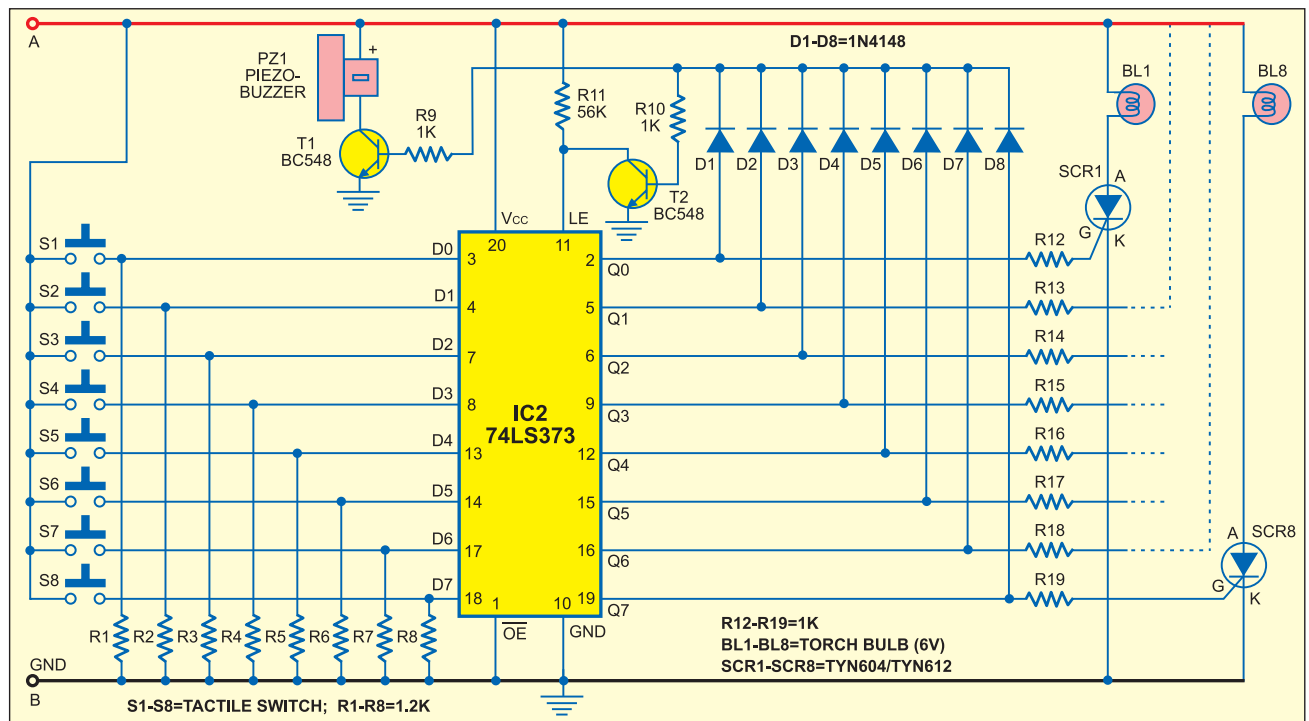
A

D1-D8=1N4148

PZ1 PIEZO-BUZZER

+

R9 1K

T1 BC548

R11 56K

R10 1K

T2 BC548

D1 D2 D3 D4 D5 D6 D7 D8

BL1

BL8

SCR1

A

G K

VCC LE

20 11

S1 D0 3 2 Q0 R12

S2 D1 4 5 Q1 R13

S3 D2 7 6 Q2 R14

S4 D3 8 9 Q3 R15

S5 D4 13 12 Q4 R16

S6 D5 14 15 Q5 R17

S7 D6 17 16 Q6 R18

S8 D7 18 19 Q7 R19

IC2 74LS373

1 10

$\overline{OE}$ GND

A SCR8

G K

R1 R2 R3 R4 R5 R6 R7 R8

R12-R19=1K
BL1-BL8=TORCH BULB (6V)
SCR1-SCR8=TYN604/TYN612

GND

B

S1-S8=TACTILE SWITCH; R1-R8=1.2K